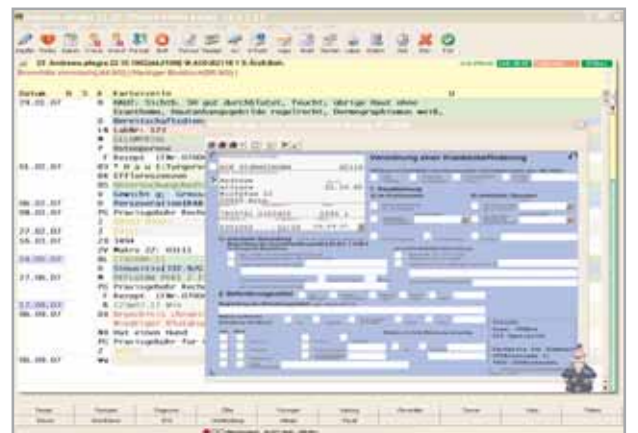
Datum
Karteizeile
24.02.07
ANAM: Sichtb. SH gut durchblutet, feucht, übrige Haut ohne
31.02.07
Efflorescenzen
06.03.07
08.03.07
27.03.07
15.03.07
24.03.07
27.03.07
17.04.07
06.05.07
05.06.07
Verordnung einer Krankenbeförderung